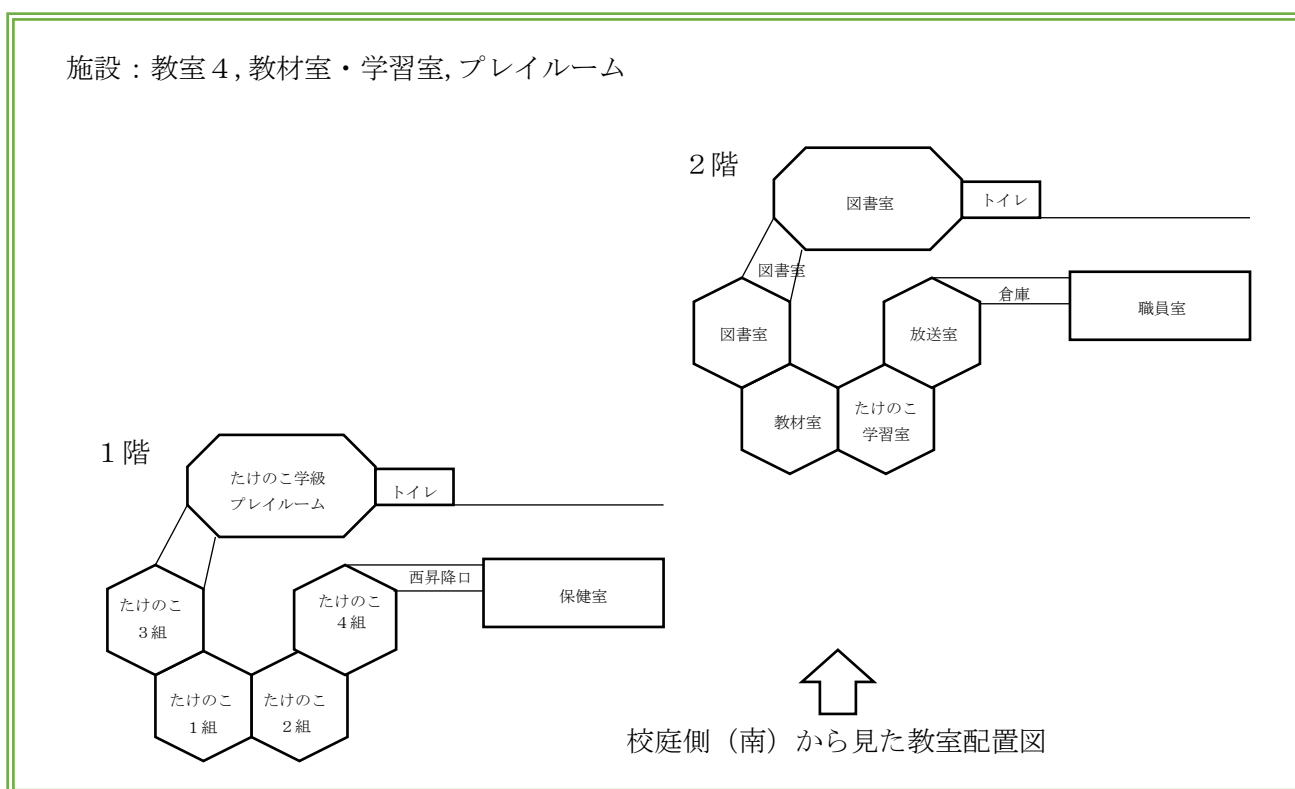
施設：教室４, 教材室・学習室, プレイルーム

２階

図書室

トイレ

図書室

図書室

倉庫

職員室

放送室

教材室

たけのこ 学習室

１階

たけのこ学級 プレイルーム

トイレ

西昇降口

保健室

たけのこ ３組

たけのこ ４組

たけのこ １組

たけのこ ２組

校庭側（南）から見た教室配置図